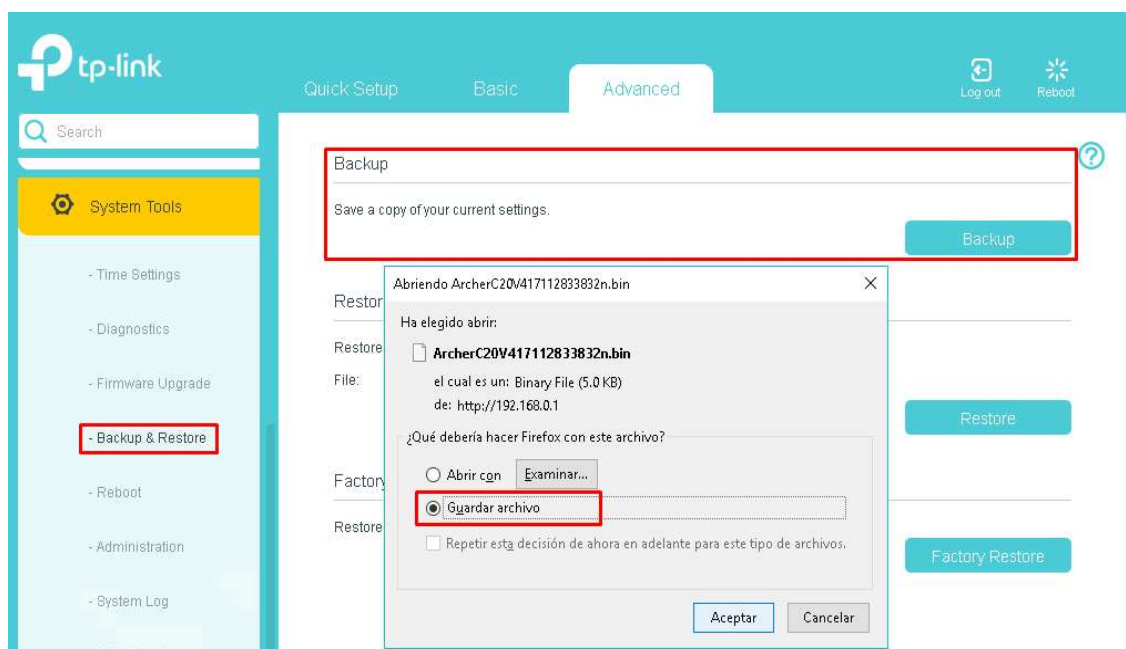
tp-link

Quick Setup Basic Advanced

Log out Reboot

Search

System Tools

- Time Settings

- Diagnostics

- Firmware Upgrade

- Backup & Restore

- Reboot

- Administration

- System Log

Backup

Save a copy of your current settings.

Backup

Restor

Restore

File:

Restore

Factory

Restore

Factory Restore

Abriendo ArcherC20V417112833832n.bin

Ha elegido abrir:

ArcherC20V417112833832n.bin

el cual es un: Binary File (5.0 KB)

de: http://192.168.0.1

¿Qué debería hacer Firefox con este archivo?

Abrir con Examinar...

Guardar archivo

Repetir esta decisión de ahora en adelante para este tipo de archivos.

Aceptar Cancelar